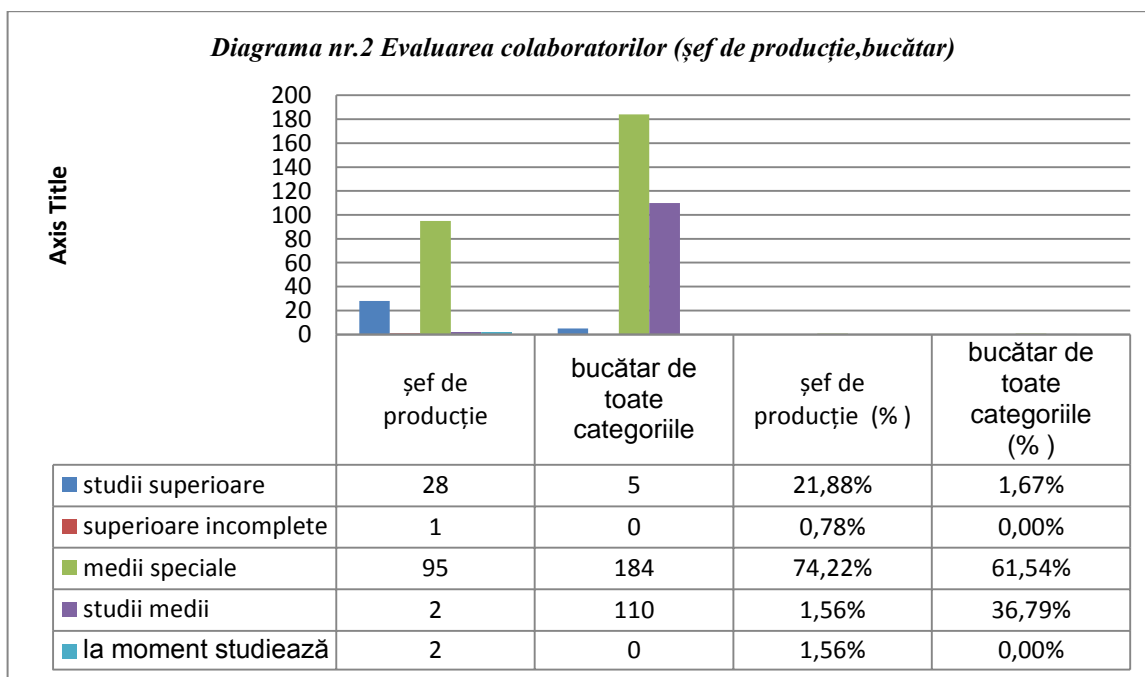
Diagrama nr.2 Evaluarea colaboratorilor (șef de producție,bucătar)

Axis Title

200
180
160
140
120
100
80
60
40
20
0

| | șef de producție | bucătar de toate categoriile | șef de producție (%) | bucătar de toate categoriile (%) |
|---|---|---|---|---|
| studii superioare | 28 | 5 | 21,88% | 1,67% |
| superioare incomplete | 1 | 0 | 0,78% | 0,00% |
| medii speciale | 95 | 184 | 74,22% | 61,54% |
| studii medii | 2 | 110 | 1,56% | 36,79% |
| la moment studiează | 2 | 0 | 1,56% | 0,00% |